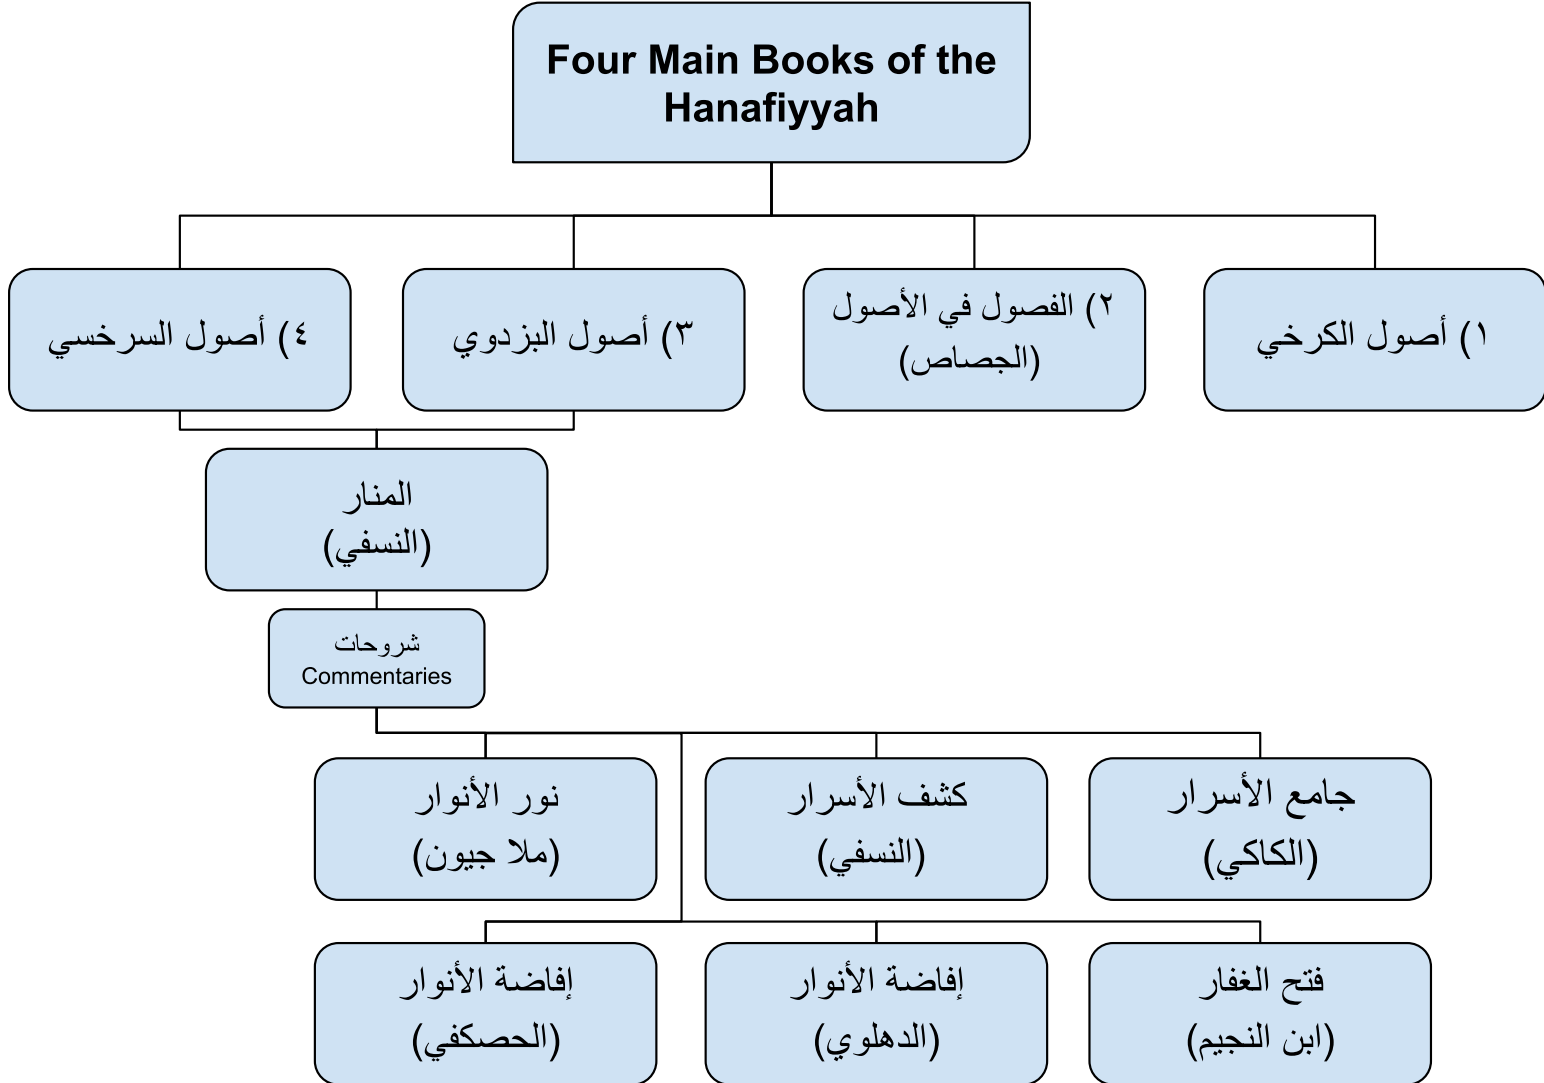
Four Main Books of the Hanafiyyah

١) أصول الكرخي

٢) الفصول في الأصول (الجصاص)

٣) أصول البزدوي

٤) أصول السرخسي

المنار (النسفي)

شروحات
Commentaries

جامع الأسرار (الكاكي)

كشف الأسرار (النسفي)

نور الأنوار (ملا جيون)

فتح الغفار (ابن النجيم)

إفاضة الأنوار (الدهلوي)

إفاضة الأنوار (الحصكفي)